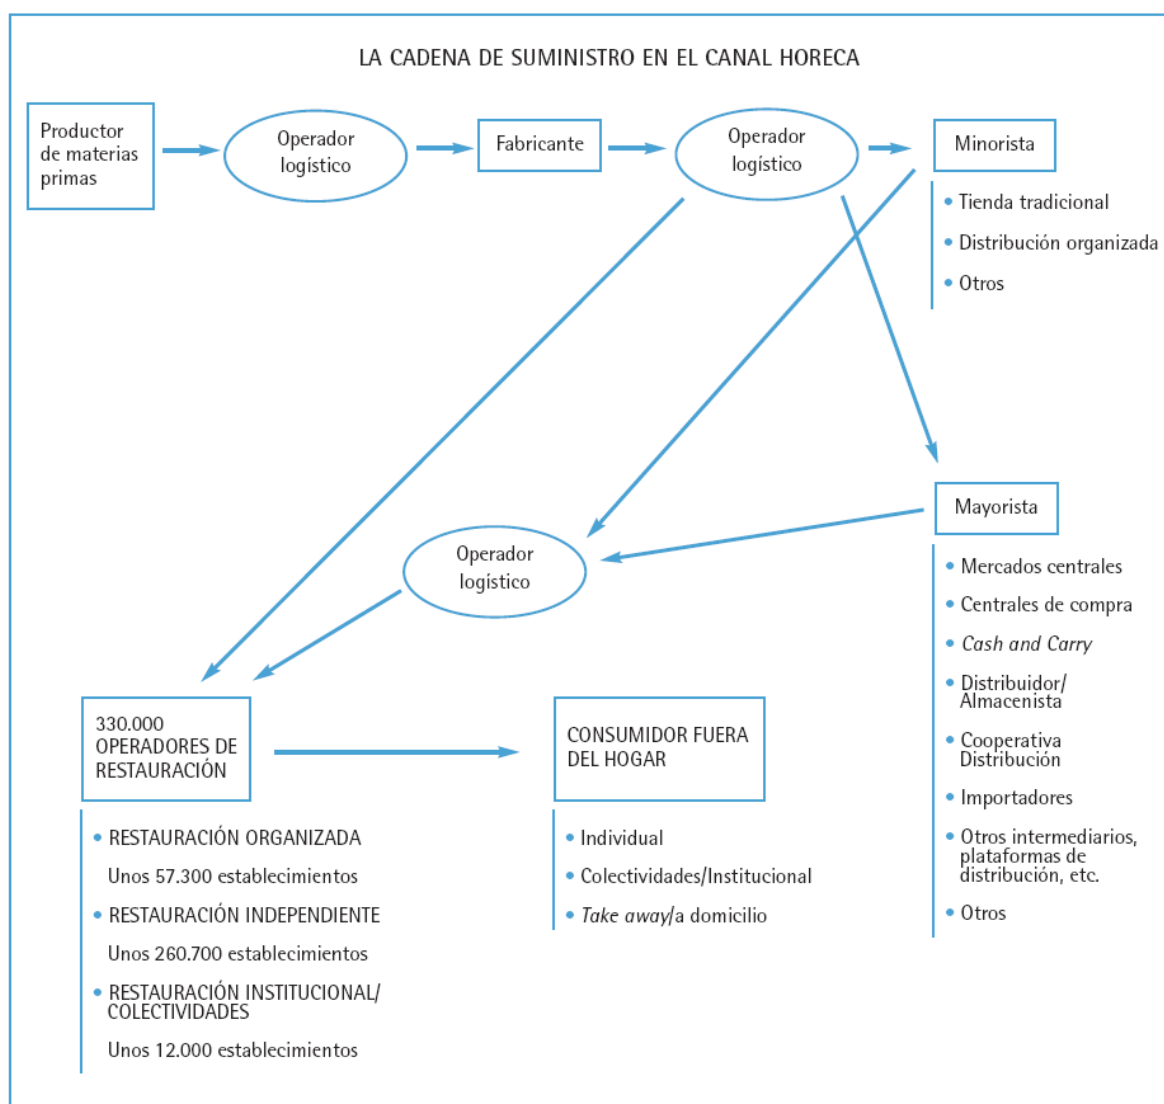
LA CADENA DE SUMINISTRO EN EL CANAL HORECA

Productor de materias primas

Operador logístico

Fabricante

Operador logístico

Minorista

• Tienda tradicional
• Distribución organizada
• Otros

Mayorista

• Mercados centrales
• Centrales de compra
• *Cash and Carry*
• Distribuidor/ Almacenista
• Cooperativa Distribución
• Importadores
• Otros intermediarios, plataformas de distribución, etc.
• Otros

Operador logístico

330.000 OPERADORES DE RESTAURACIÓN

• RESTAURACIÓN ORGANIZADA
Unos 57.300 establecimientos
• RESTAURACIÓN INDEPENDIENTE
Unos 260.700 establecimientos
• RESTAURACIÓN INSTITUCIONAL/ COLECTIVIDADES
Unos 12.000 establecimientos

CONSUMIDOR FUERA DEL HOGAR

• Individual
• Colectividades/Institucional
• *Take away*/a domicilio